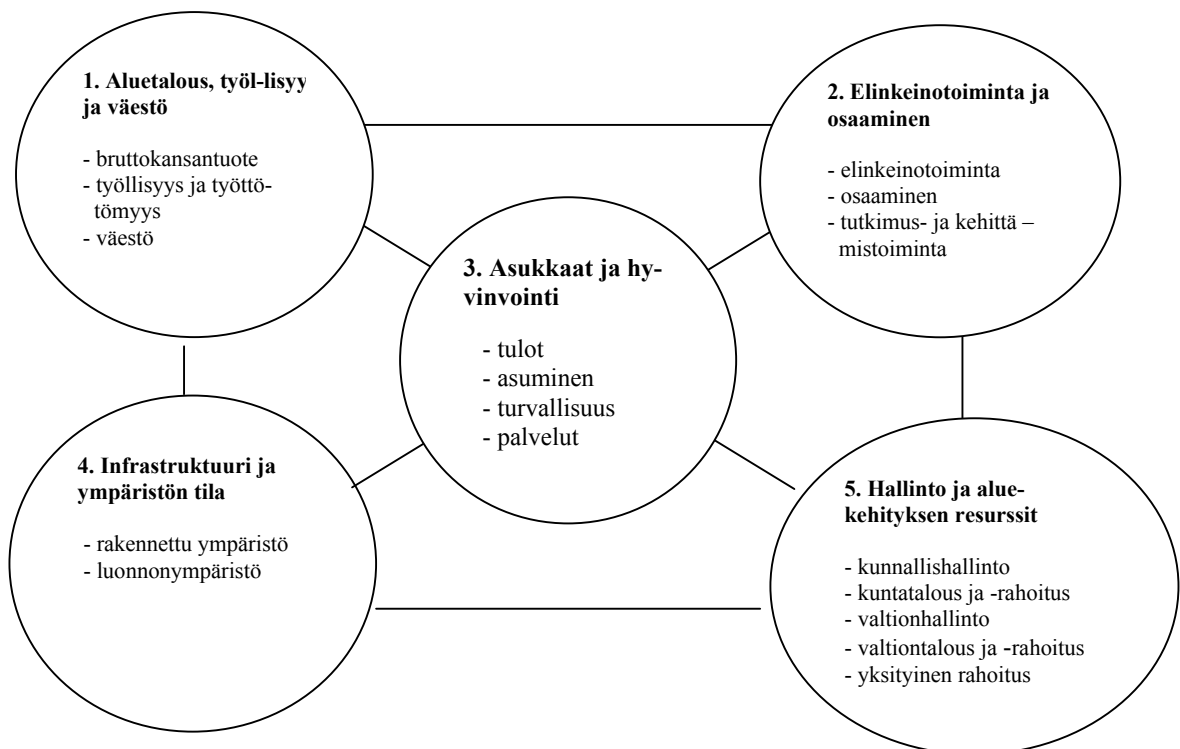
1. Aluetalous, työl-lisyy ja väestö

- bruttokansantuote
- työllisyys ja työttömyys
- väestö

2. Elinkeinotoiminta ja osaaminen

- elinkeinotoiminta
- osaaminen
- tutkimus- ja kehittä – mistoiminta

3. Asukkaat ja hyvinvointi

- tulot
- asuminen
- turvallisuus
- palvelut

4. Infrastruktuuri ja ympäristön tila

- rakennettu ympäristö
- luonnonympäristö

5. Hallinto ja aluekehityksen resurssit

- kunnallishallinto
- kuntatalous ja -rahoitus
- valtionhallinto
- valtiontalous ja -rahoitus
- yksityinen rahoitus